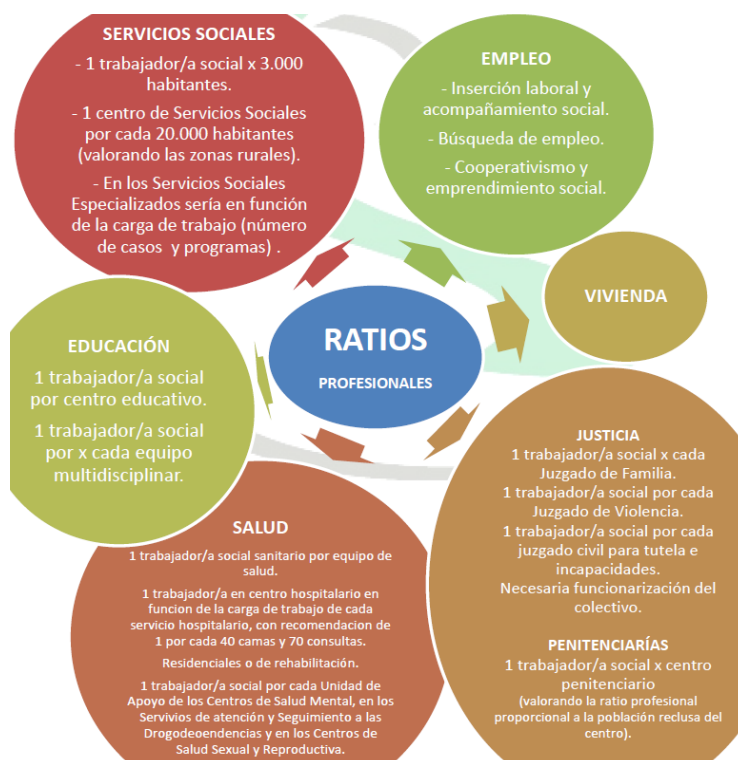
SERVICIOS SOCIALES

- 1 trabajador/a social x 3.000 habitantes.

- 1 centro de Servicios Sociales por cada 20.000 habitantes (valorando las zonas rurales).

- En los Servicios Sociales Especializados sería en función de la carga de trabajo (número de casos y programas) .

EMPLEO

- Inserción laboral y acompañamiento social.

- Búsqueda de empleo.

- Cooperativismo y emprendimiento social.

VIVIENDA

RATIOS

PROFESIONALES

EDUCACIÓN

1 trabajador/a social por centro educativo.

1 trabajador/a social por x cada equipo multidisciplinar.

JUSTICIA

1 trabajador/a social x cada Juzgado de Familia.

1 trabajador/a social por cada Juzgado de Violencia.

1 trabajador/a social por cada juzgado civil para tutela e incapacidades.

Necesaria funcionarización del colectivo.

PENITENCIARÍAS

1 trabajador/a social x centro penitenciario

(valorando la ratio profesional proporcional a la población reclusa del centro).

SALUD

1 trabajador/a social sanitario por equipo de salud.

1 trabajador/a en centro hospitalario en funcion de la carga de trabajo de cada servicio hospitalario, con recomendacion de 1 por cada 40 camas y 70 consultas.

Residenciales o de rehabilitación.

1 trabajador/a social por cada Unidad de Apoyo de los Centros de Salud Mental, en los Servivios de atención y Seguimiento a las Drogodeoendencias y en los Centros de Salud Sexual y Reproductiva.